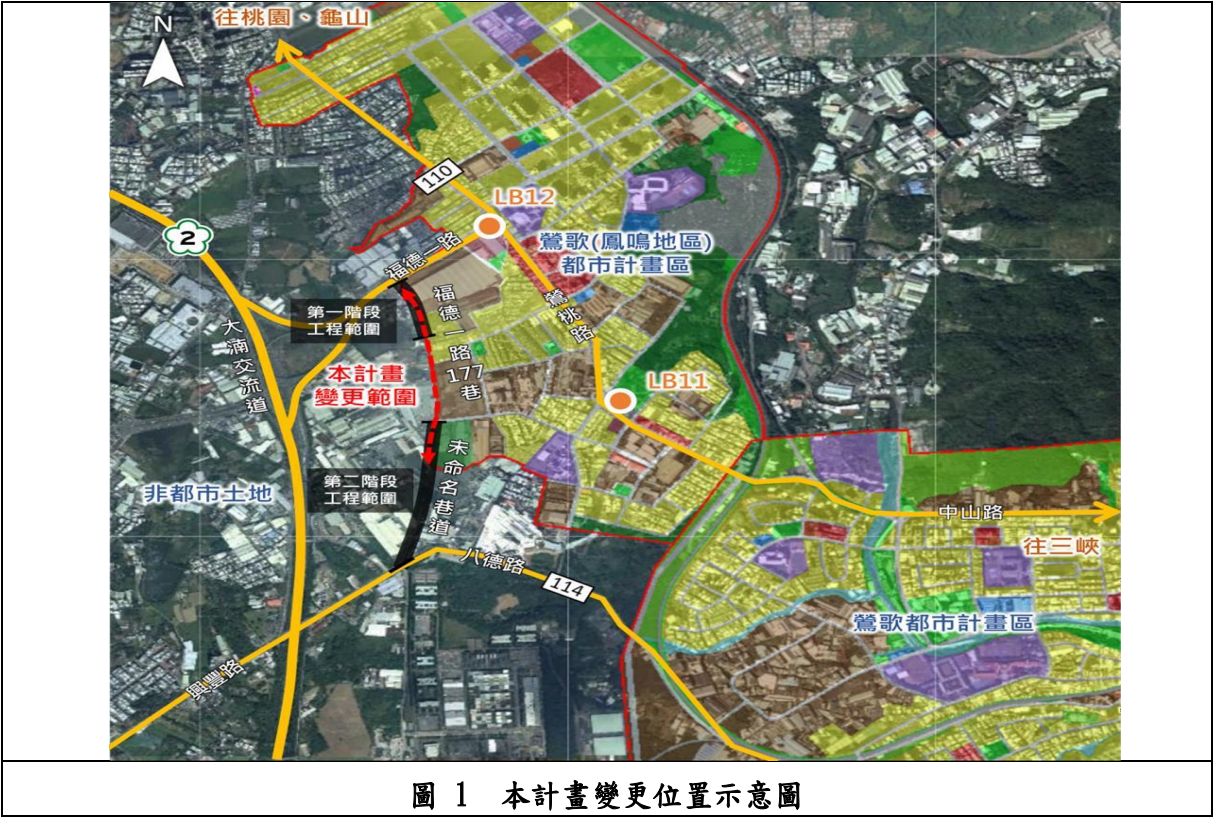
N
往桃園、龜山
110
LB12
2
福德一路
鶯歌(鳳鳴地區)都市計畫區
第一階段工程範圍
福德一路177巷
鶯桃路
大湳交流道
本計畫變更範圍
LB11
未命名巷道
非都市土地
第二階段工程範圍
中山路
往三峽
八德路
114
鶯歌都市計畫區
興豐路

圖 1 本計畫變更位置示意圖